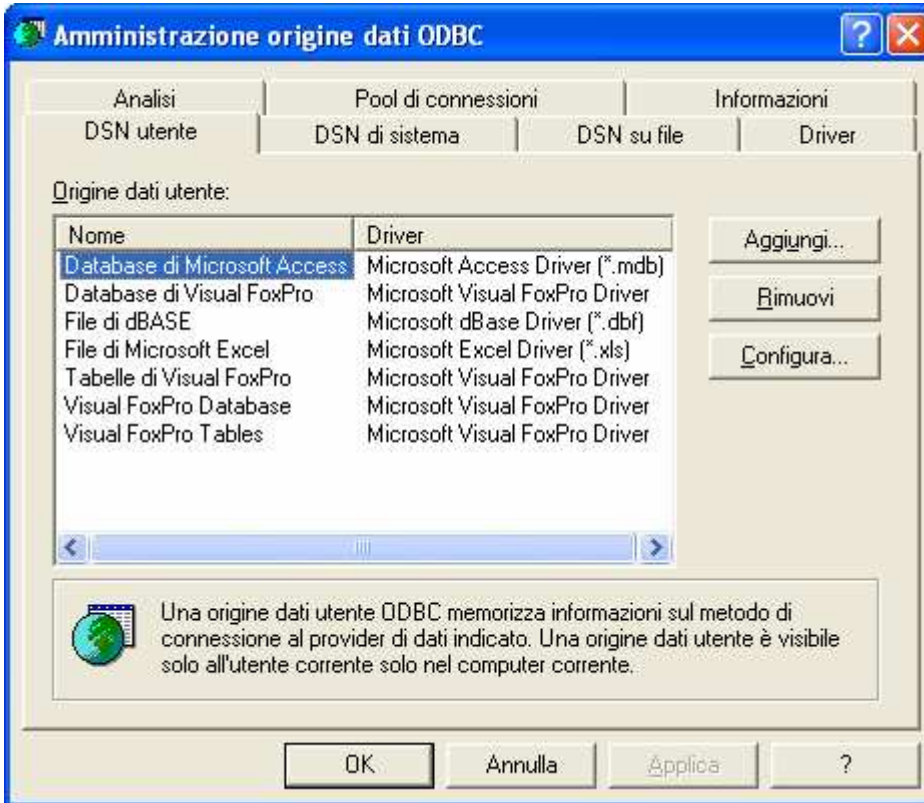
Amministrazione origine dati ODBC

Analisi | Pool di connessioni | Informazioni
DSN utente | DSN di sistema | DSN su file | Driver

Origine dati utente:

| Nome | Driver |
|---|---|
| Database di Microsoft Access | Microsoft Access Driver (*.mdb) |
| Database di Visual FoxPro | Microsoft Visual FoxPro Driver |
| File di dBASE | Microsoft dBase Driver (*.dbf) |
| File di Microsoft Excel | Microsoft Excel Driver (*.xls) |
| Tabelle di Visual FoxPro | Microsoft Visual FoxPro Driver |
| Visual FoxPro Database | Microsoft Visual FoxPro Driver |
| Visual FoxPro Tables | Microsoft Visual FoxPro Driver |

Aggiungi...
Rimuovi
Configura...

Una origine dati utente ODBC memorizza informazioni sul metodo di connessione al provider di dati indicato. Una origine dati utente è visibile solo all'utente corrente solo nel computer corrente.

OK
Annulla
Applica
?